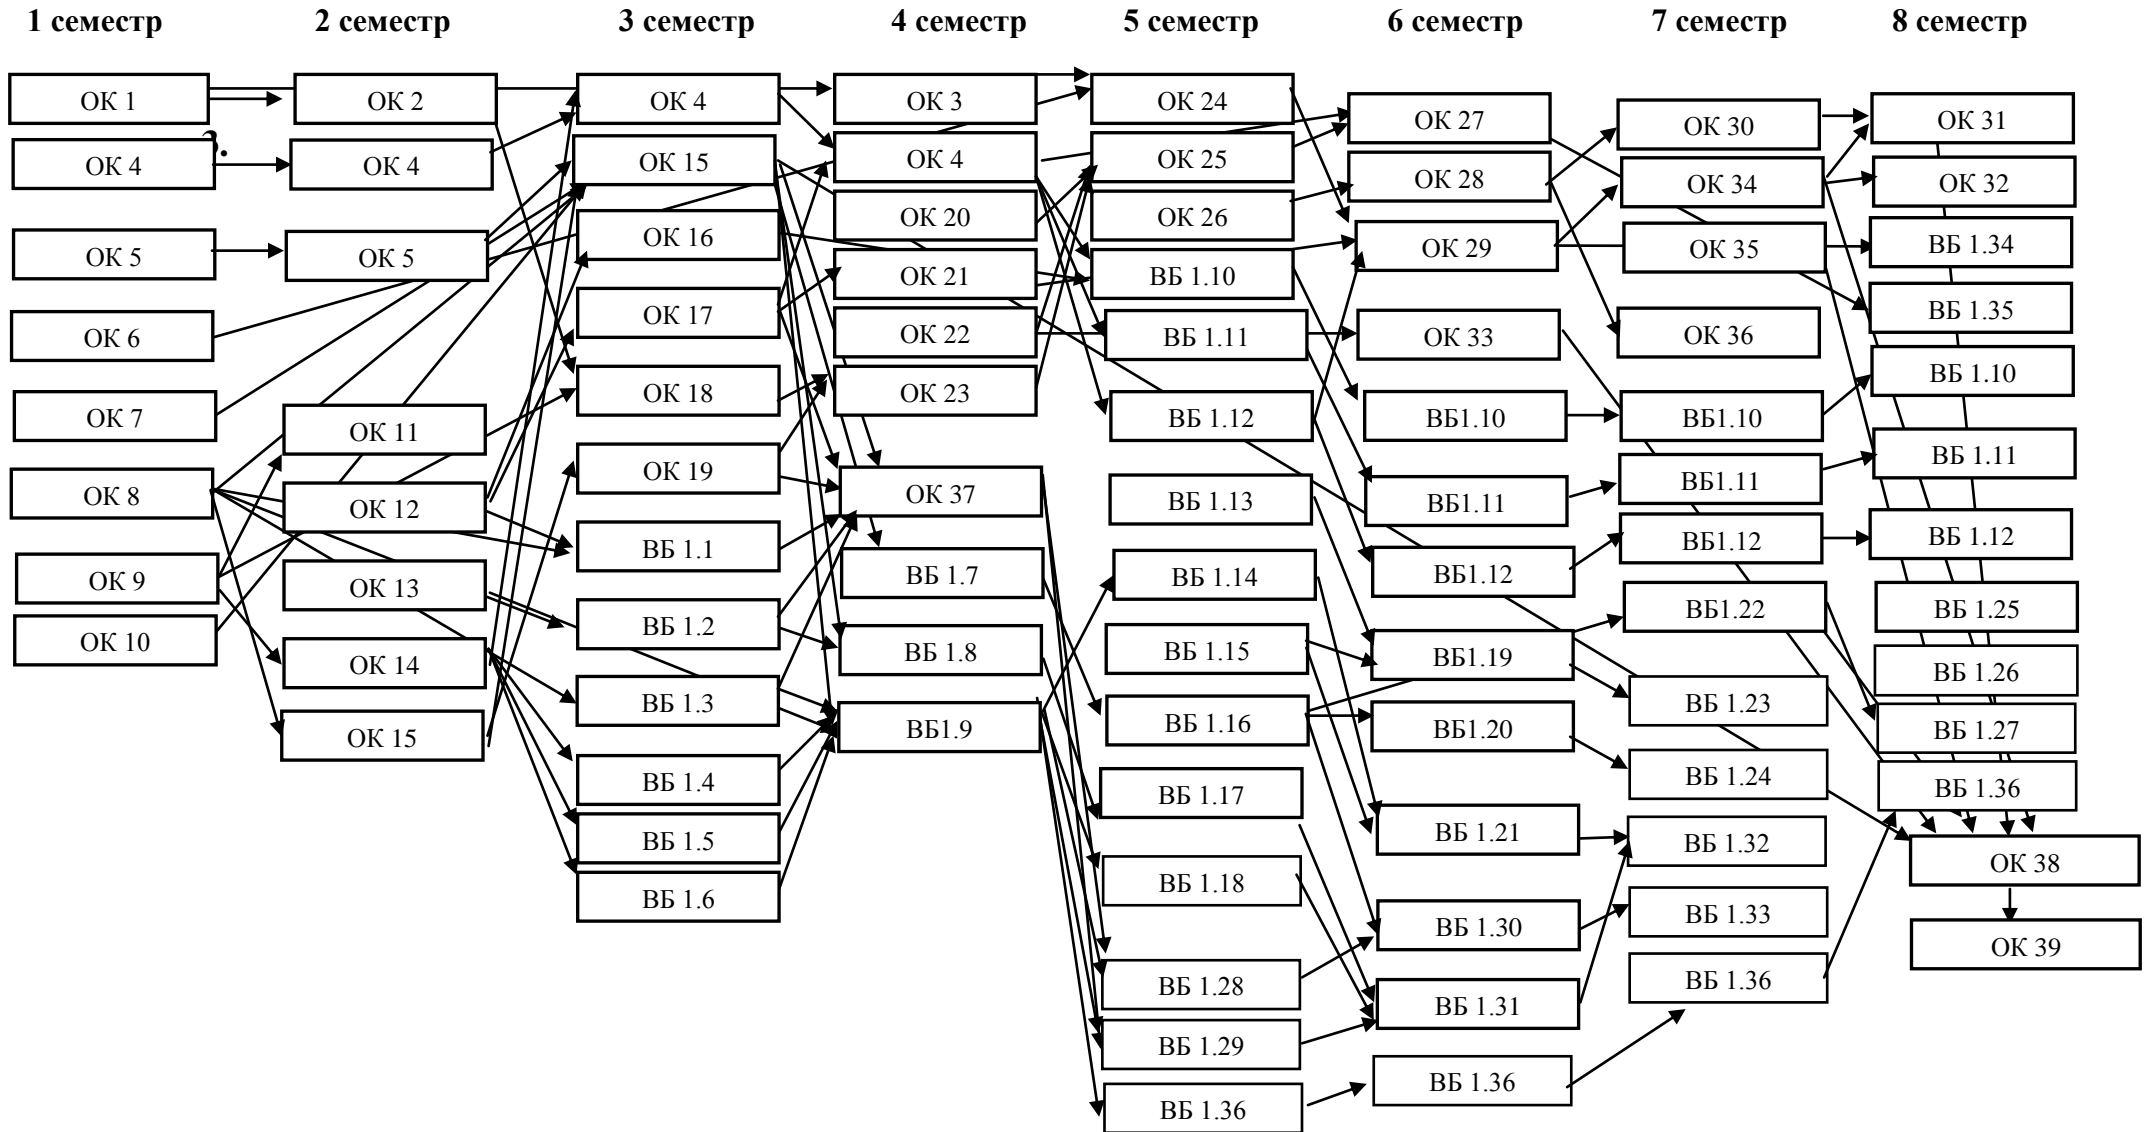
1 семестр
2 семестр
3 семестр
4 семестр
5 семестр
6 семестр
7 семестр
8 семестр

ОК 1
3.
ОК 4
ОК 5
ОК 6
ОК 7
ОК 8
ОК 9
ОК 10

ОК 2
ОК 4
ОК 5
ОК 11
ОК 12
ОК 13
ОК 14
ОК 15

ОК 4
ОК 15
ОК 16
ОК 17
ОК 18
ОК 19
ВБ 1.1
ВБ 1.2
ВБ 1.3
ВБ 1.4
ВБ 1.5
ВБ 1.6

ОК 3
ОК 4
ОК 20
ОК 21
ОК 22
ОК 23
ОК 37
ВБ 1.7
ВБ 1.8
ВБ1.9

ОК 24
ОК 25
ОК 26
ВБ 1.10
ВБ 1.11
ВБ 1.12
ВБ 1.13
ВБ 1.14
ВБ 1.15
ВБ 1.16
ВБ 1.17
ВБ 1.18
ВБ 1.28
ВБ 1.29
ВБ 1.36

ОК 27
ОК 28
ОК 29
ОК 33
ВБ1.10
ВБ1.11
ВБ1.12
ВБ1.19
ВБ1.20
ВБ 1.21
ВБ 1.30
ВБ 1.31
ВБ 1.36

ОК 30
ОК 34
ОК 35
ОК 36
ВБ1.10
ВБ1.11
ВБ1.12
ВБ1.22
ВБ 1.23
ВБ 1.24
ВБ 1.32
ВБ 1.33
ВБ 1.36

ОК 31
ОК 32
ВБ 1.34
ВБ 1.35
ВБ 1.10
ВБ 1.11
ВБ 1.12
ВБ 1.25
ВБ 1.26
ВБ 1.27
ВБ 1.36
ОК 38
ОК 39